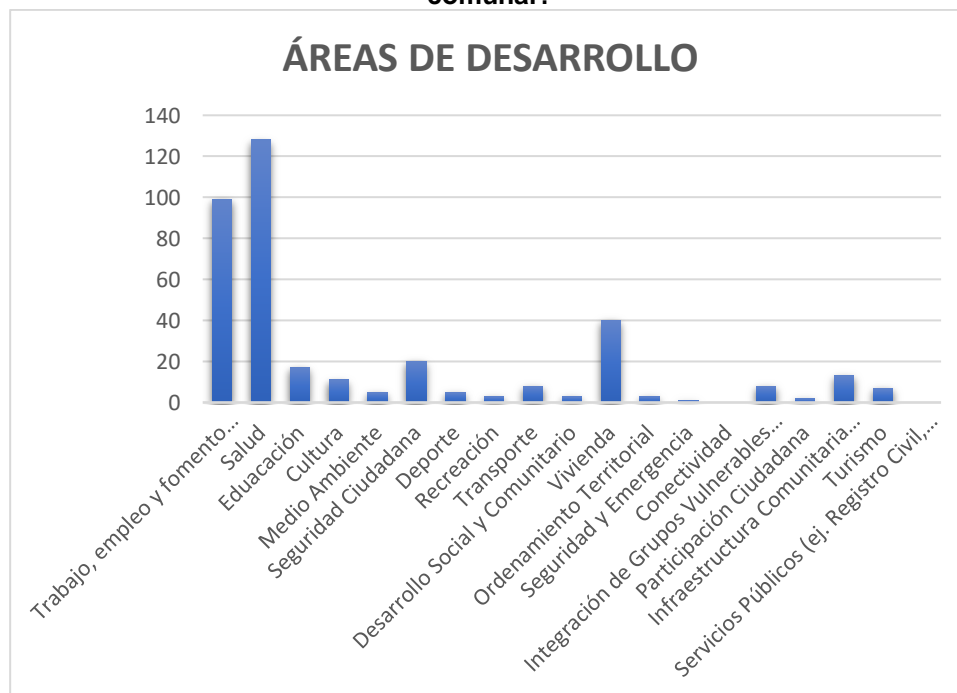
comunal.

ÁREAS DE DESARROLLO

140
120
100
80
60
40
20
0

Trabajo, empleo y fomento...
Salud
Eduacación
Cultura
Medio Ambiente
Seguridad Ciudadana
Deporte
Recreación
Transporte
Desarrollo Social y Comunitario
Vivienda
Ordenamiento Territorial
Seguridad y Emergencia
Conectividad
Integración de Grupos Vulnerables...
Participación Ciudadana
Infraestructura Comunitaria...
Turismo
Servicios Públicos (ej. Registro Civil,...